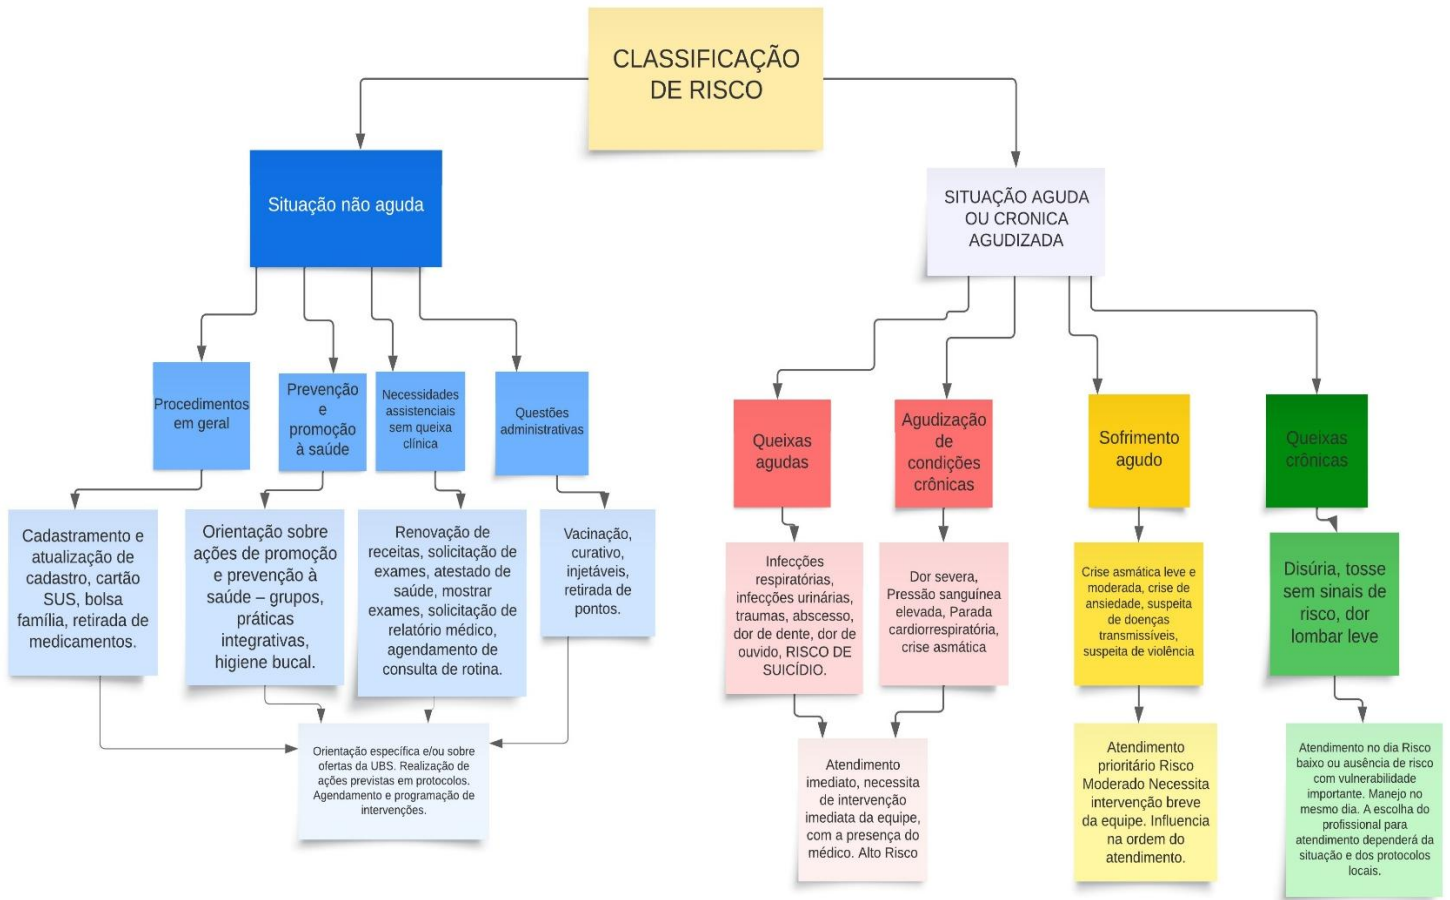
CLASSIFICAÇÃO DE RISCO

Situação não aguda

SITUAÇÃO AGUDA OU CRONICA AGUDIZADA

Procedimentos em geral

Prevenção e promoção à saúde

Necessidades assistenciais sem queixa clínica

Questões administrativas

Cadastramento e atualização de cadastro, cartão SUS, bolsa família, retirada de medicamentos.

Orientação sobre ações de promoção e prevenção à saúde – grupos, práticas integrativas, higiene bucal.

Renovação de receitas, solicitação de exames, atestado de saúde, mostrar exames, solicitação de relatório médico, agendamento de consulta de rotina.

Vacinação, curativo, injetáveis, retirada de pontos.

Orientação específica e/ou sobre ofertas da UBS. Realização de ações previstas em protocolos. Agendamento e programação de intervenções.

Queixas agudas

Agudização de condições crônicas

Sofrimento agudo

Queixas crônicas

Infecções respiratórias, infecções urinárias, traumas, abscesso, dor de dente, dor de ouvido, RISCO DE SUICÍDIO.

Dor severa, Pressão sanguínea elevada, Parada cardiorrespiratória, crise asmática

Crise asmática leve e moderada, crise de ansiedade, suspeita de doenças transmissíveis, suspeita de violência

Disúria, tosse sem sinais de risco, dor lombar leve

Atendimento imediato, necessita de intervenção imediata da equipe, com a presença do médico. Alto Risco

Atendimento prioritário Risco Moderado Necessita intervenção breve da equipe. Influencia na ordem do atendimento.

Atendimento no dia Risco baixo ou ausência de risco com vulnerabilidade importante. Manejo no mesmo dia. A escolha do profissional para atendimento dependerá da situação e dos protocolos locais.